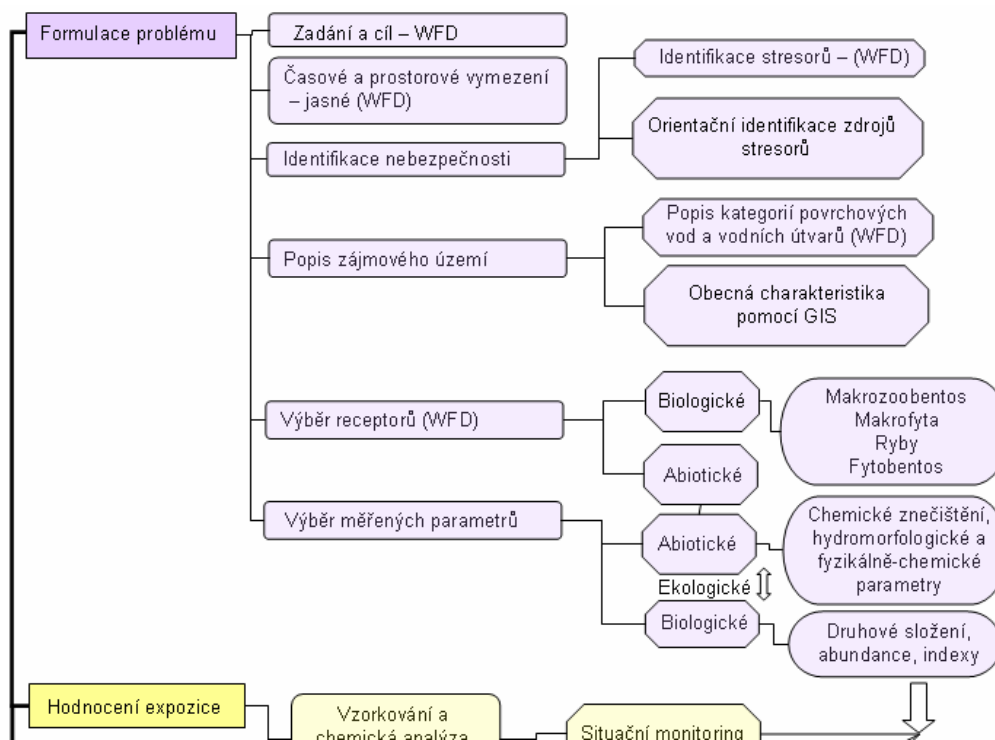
Formulace problému

Zadání a cíl – WFD

Časové a prostorové vymezení – jasné (WFD)

Identifikace nebezpečnosti

Identifikace stresorů – (WFD)

Orientační identifikace zdrojů stresorů

Popis zájmového území

Popis kategorií povrchových vod a vodních útvarů (WFD)

Obecná charakteristika pomocí GIS

Výběr receptorů (WFD)

Biologické

Makrozoobentos Makrofyta Ryby Fytobentos

Abiotické

Výběr měřených parametrů

Abiotické

Chemické znečištění, hydromorfologické a fyzikálně-chemické parametry

Ekologické

Biologické

Druhové složení, abundance, indexy

Hodnocení expozice

Vzorkování a chemická analýza

Situační monitoring